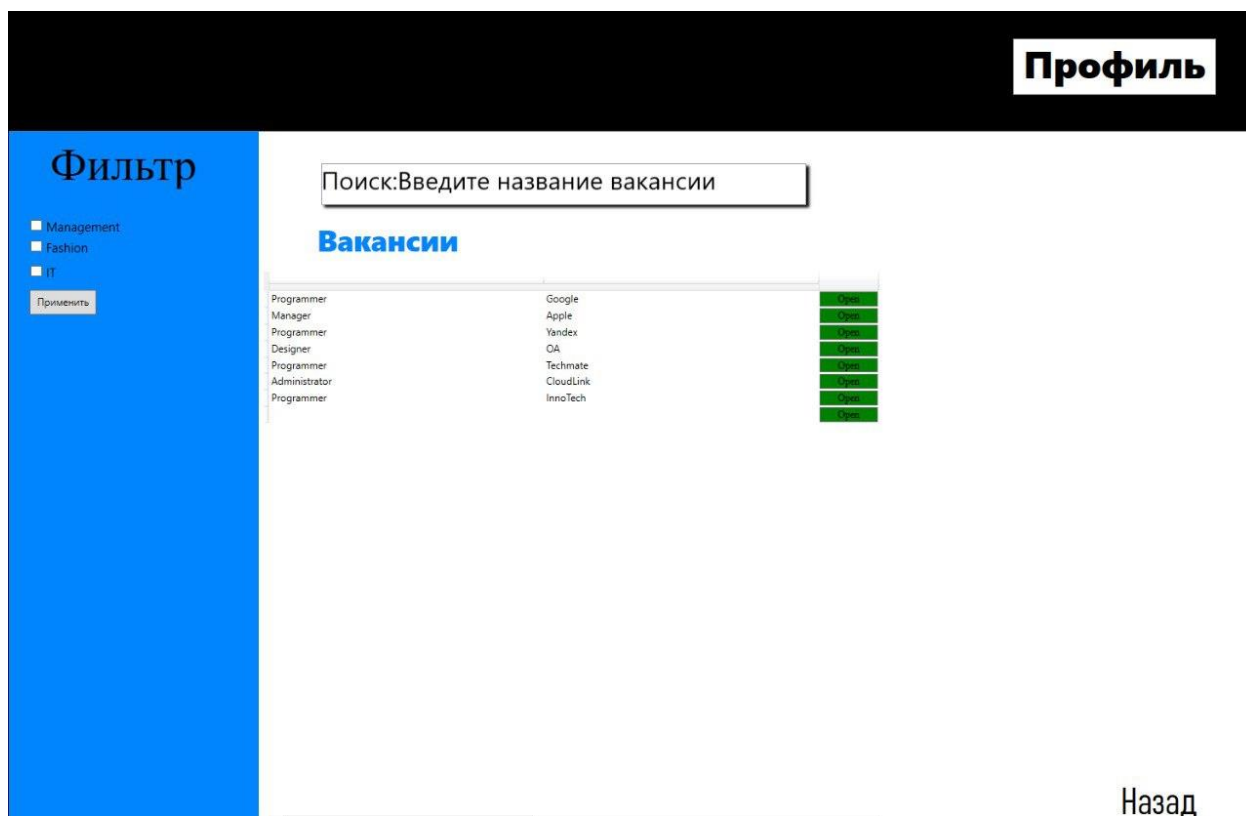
Профиль

Фильтр

Management
Fashion
IT

Применить

Поиск:Введите название вакансии

Вакансии

| | | |
|---|---|---|
| Programmer | Google | Open |
| Manager | Apple | Open |
| Programmer | Yandex | Open |
| Designer | OA | Open |
| Programmer | Techmate | Open |
| Administrator | CloudLink | Open |
| Programmer | InnoTech | Open |
| | | Open |

Назад